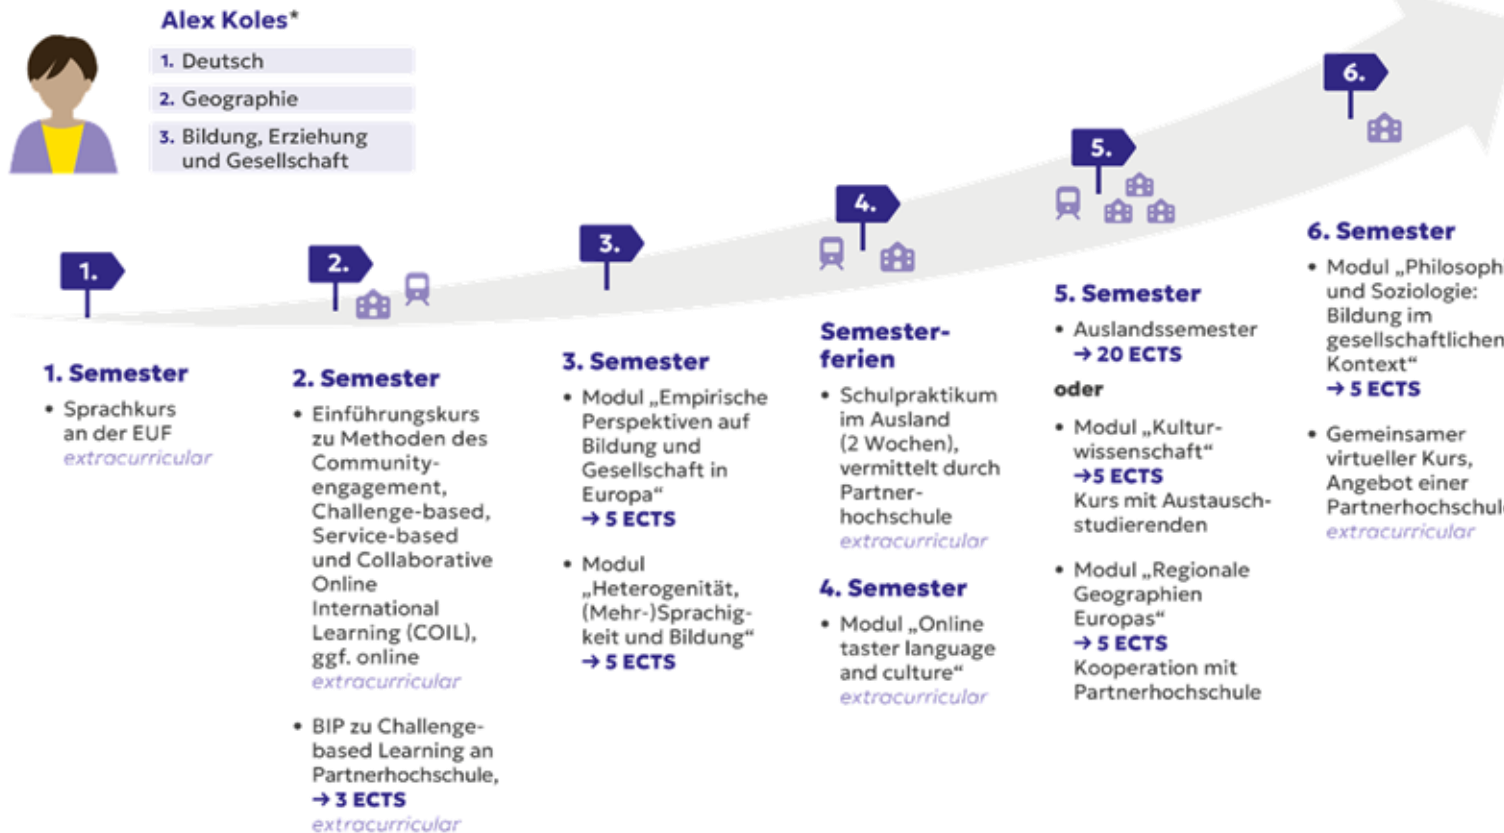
Alex Koles*

1. Deutsch
2. Geographie
3. Bildung, Erziehung und Gesellschaft

1.

2.

3.

4.

5.

6.

1. Semester
• Sprachkurs an der EUF
extracurricular

2. Semester
• Einführungskurs zu Methoden des Community-engagement, Challenge-based, Service-based und Collaborative Online International Learning (COIL), ggf. online
extracurricular

• BIP zu Challenge-based Learning an Partnerhochschule,
→ 3 ECTS
extracurricular

3. Semester
• Modul „Empirische Perspektiven auf Bildung und Gesellschaft in Europa“
→ 5 ECTS

• Modul „Heterogenität, (Mehr-)Sprachigkeit und Bildung“
→ 5 ECTS

Semesterferien
• Schulpraktikum im Ausland (2 Wochen), vermittelt durch Partnerhochschule
extracurricular

4. Semester
• Modul „Online taster language and culture“
extracurricular

5. Semester
• Auslandssemester
→ 20 ECTS
oder
• Modul „Kulturwissenschaft“
→5 ECTS
Kurs mit Austauschstudierenden

• Modul „Regionale Geographien Europas“
→ 5 ECTS
Kooperation mit Partnerhochschule

6. Semester
• Modul „Philosoph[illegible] und Soziologie: Bildung im gesellschaftlichen Kontext“
→ 5 ECTS

• Gemeinsamer virtueller Kurs, Angebot einer Partnerhochschul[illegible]
extracurricular